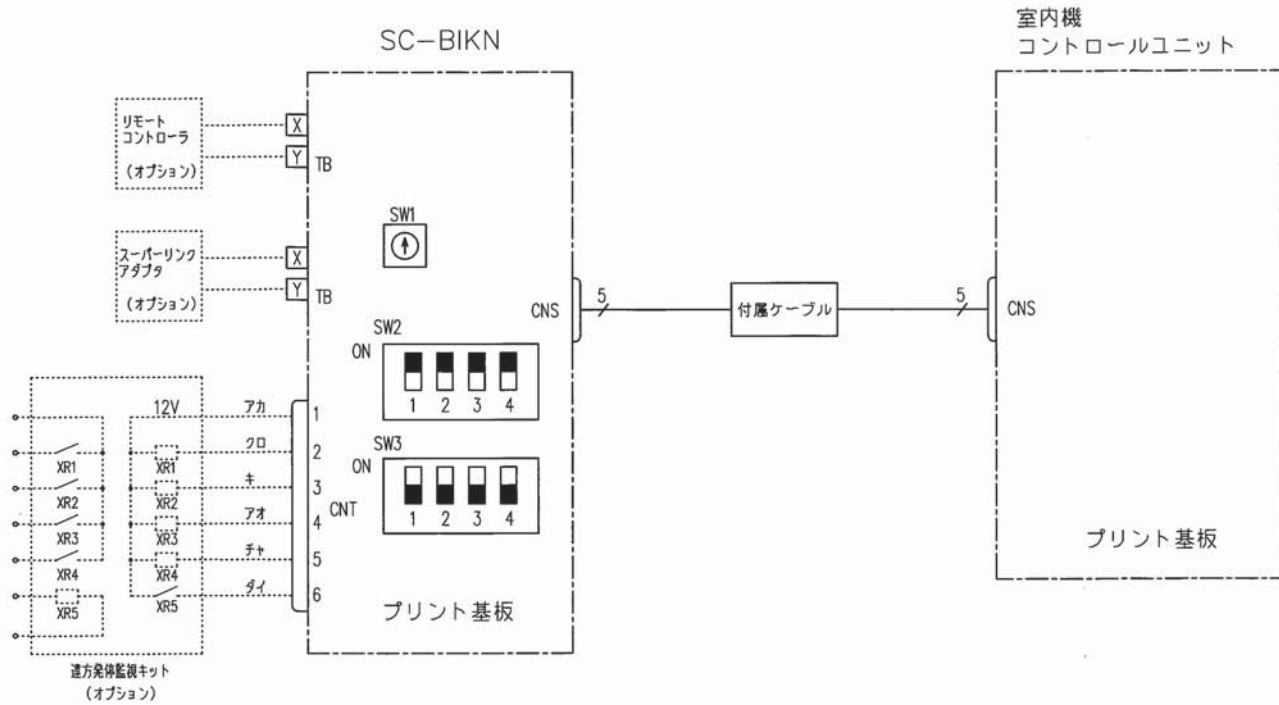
SC−BIKN

室内機
コントロールユニット

リモート
コントローラ
（オプション）

X
Y
TB

SW1

スーパーリンク
アダプタ
（オプション）

X
Y
TB

CNS
5
付属ケーブル
5
CNS

SW2
ON
1 2 3 4

SW3
ON
1 2 3 4

12V
アカ
クロ
キ
アオ
チャ
ダイ

1
2
3
4
5
6
CNT

XR1
XR2
XR3
XR4
XR5

XR1
XR2
XR3
XR4
XR5

遠方発停監視キット
（オプション）

プリント基板

プリント基板